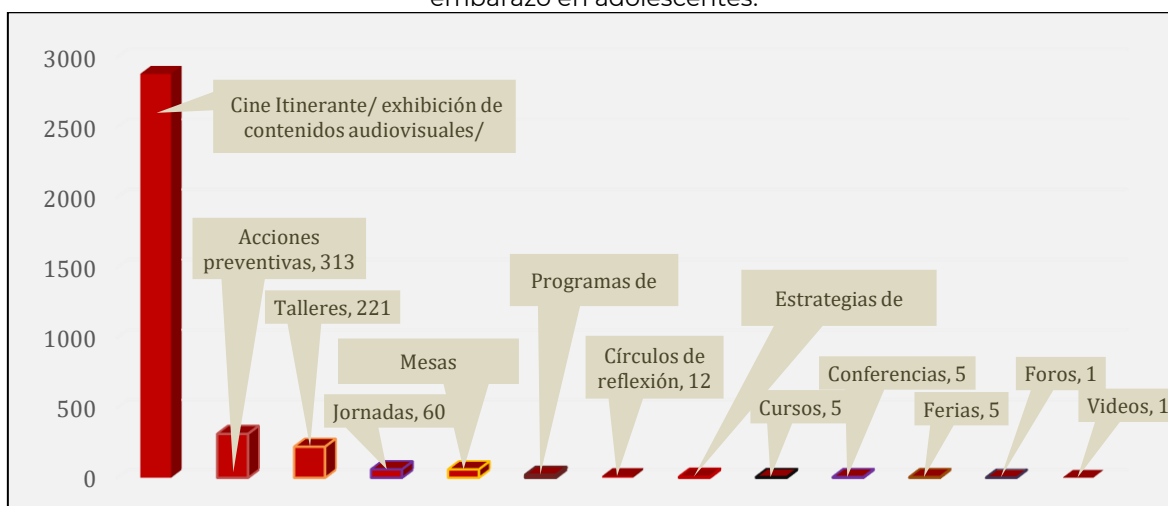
embarazo en adolescentes.

3000
2500
2000
1500
1000
500
0

Cine Itinerante/ exhibición de contenidos audiovisuales/

Acciones preventivas, 313

Talleres, 221

Mesas

Jornadas, 60

Programas de

Círculos de reflexión, 12

Estrategias de

Cursos, 5

Conferencias, 5

Ferias, 5

Foros, 1

Videos, 1